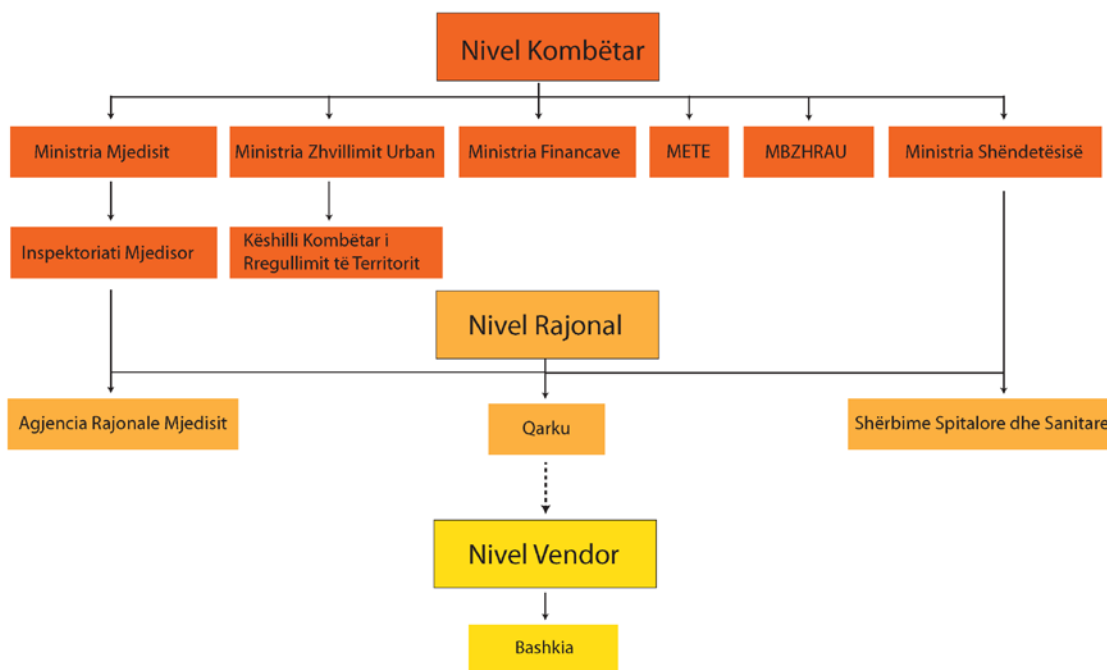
Nivel Kombëtar

Ministria Mjedisit

Ministria Zhvillimit Urban

Ministria Financave

METE

MBZHRAU

Ministria Shëndetësisë

Inspektoriati Mjedisor

Këshilli Kombëtar i Rregullimit të Territorit

Nivel Rajonal

Agjencia Rajonale Mjedisit

Qarku

Shërbime Spitalore dhe Sanitare

Nivel Vendor

Bashkia